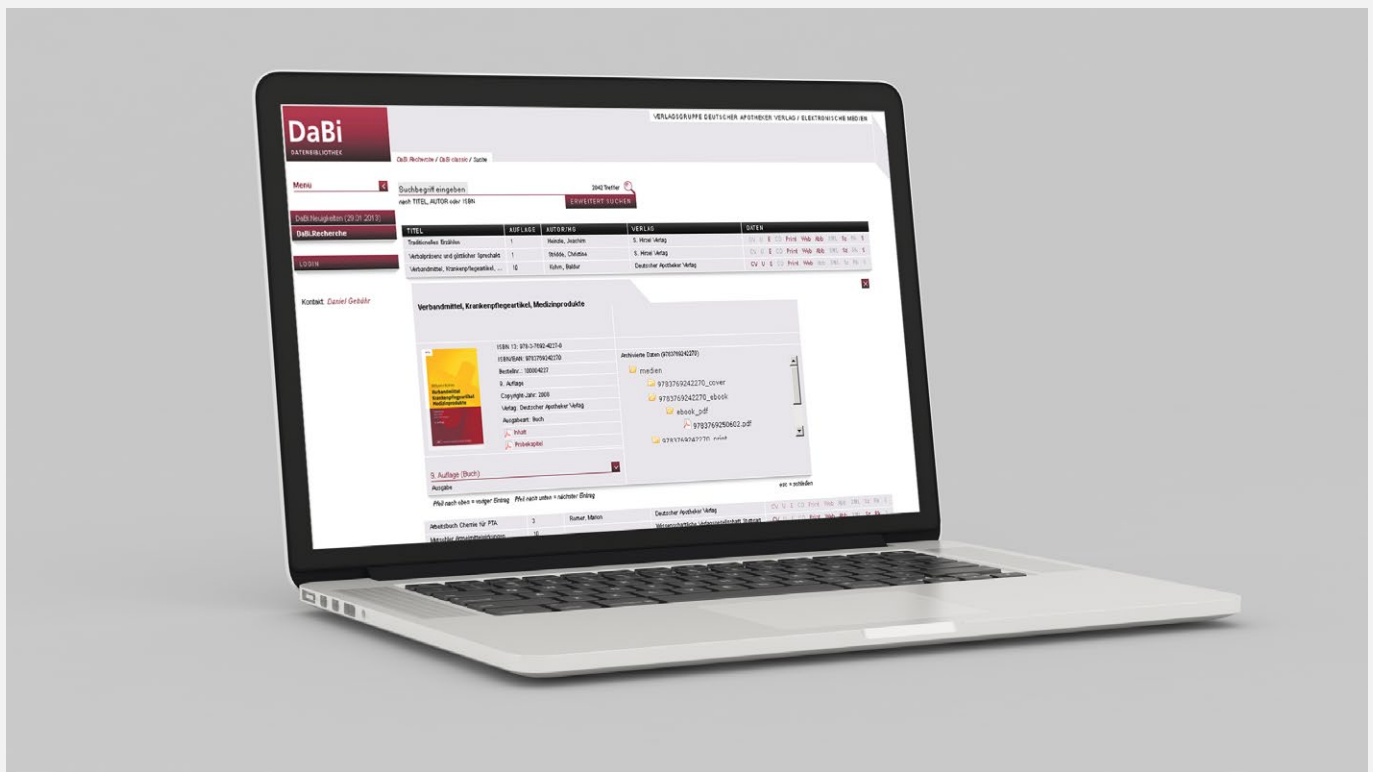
DaBi
DATENBIBLIOTHEK

VERLAGSGRUPPE DEUTSCHER APOTHEKER VERLAG / ELEKTRONISCHE MEDIEN

DaBi.Recherche / DaBi.classic / Suche

Menü

Suchbegriff eingeben
nach TITEL, AUTOR oder ISBN

2042 Treffer

ERWEITERT SUCHEN

DaBi.Neuigkeiten (29.01.2013)
DaBi.Recherche

LOGIN

Kontakt: Daniel Gebühr

| TITEL | AUFLAGE | AUTOR/HG | VERLAG | DATEN |
|---|---|---|---|---|
| Traditionelles Brühlen | 1 | Heinzle, Joachim | S. Hirzel Verlag | CV U E CD Print Web Abb XML Tx Rt E |
| Verbalprinzen und göttlicher Sprechakt | 1 | Stridde, Christine | S. Hirzel Verlag | CV U E CD Print Web Abb XML Tx Rt E |
| Verbandmittel, Krankenpflegeartikel, ... | 10 | Kuhn, Baldur | Deutscher Apotheker Verlag | CV U E CD Print Web Abb XML Tx Rt E |

Verbandmittel, Krankenpflegeartikel, Medizinprodukte

ISBN 13: 978-3-7692-4227-0
ISBN/EAN: 9783769242270
Bestellnr.: 100004227
9. Auflage
Copyright-Jahr: 2008
Verlag: Deutscher Apotheker Verlag
Ausgabeart: Buch
Inhalt
Probekapitel

Archivierte Daten (9783769242270)
medien
9783769242270_cover
9783769242270_ebook
ebook_pdf
9783769250602.pdf
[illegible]

9. Auflage (Buch)
Ausgabe

esc = schließen

Pfeil nach oben = voriger Eintrag Pfeil nach unten = nächster Eintrag

| Arbeitsbuch Chemie für PTA | 3 | Rumer, Marion | Deutscher Apotheker Verlag | CV U E CD Print Web Abb XML Tx Rt E |
|---|---|---|---|---|
| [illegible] | 10 | | Wissenschaftliche Verlagsgesellschaft Stuttgart | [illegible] |